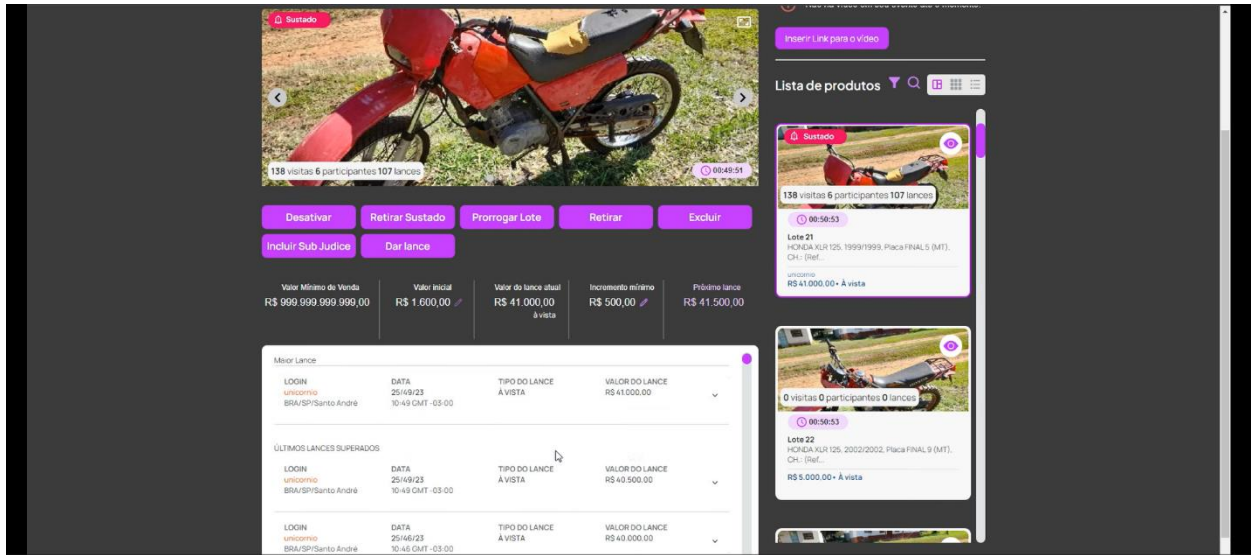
Sustado

138 visitas 6 participantes 107 lances

00:49:51

Desativar
Retirar Sustado
Prorrogar Lote
Retirar
Excluir
Incluir Sub Judice
Dar lance

| Valor Mínimo de Venda | Valor inicial | Valor do lance atual | Incremento mínimo | Próximo lance |
|---|---|---|---|---|
| R$ 999.999.999.999,00 | R$ 1.600,00 | R$ 41.000,00 à vista | R$ 500,00 | R$ 41.500,00 |

Maior Lance

| LOGIN | DATA | TIPO DO LANCE | VALOR DO LANCE |
|---|---|---|---|
| unicornio BRA/SP/Santo André | 25/49/23 10:49 GMT -03:00 | À VISTA | R$ 41.000,00 |

ÚLTIMOS LANCES SUPERADOS

| LOGIN | DATA | TIPO DO LANCE | VALOR DO LANCE |
|---|---|---|---|
| unicornio BRA/SP/Santo André | 25/49/23 10:49 GMT -03:00 | À VISTA | R$ 40.500,00 |
| unicornio BRA/SP/Santo André | 25/46/23 10:46 GMT -03:00 | À VISTA | R$ 40.000,00 |

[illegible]

Inserir Link para o vídeo

Lista de produtos

Sustado
138 visitas 6 participantes 107 lances
00:50:53
Lote 21
HONDA XLR 125, 1999/1999, Placa FINAL 5 (MT), CH.: (Ref...
unicornio
R$ 41.000,00 • À vista

0 visitas 0 participantes 0 lances
00:50:53
Lote 22
HONDA XLR 125, 2002/2002, Placa FINAL 9 (MT), CH.: (Ref...
R$ 5.000,00 • À vista